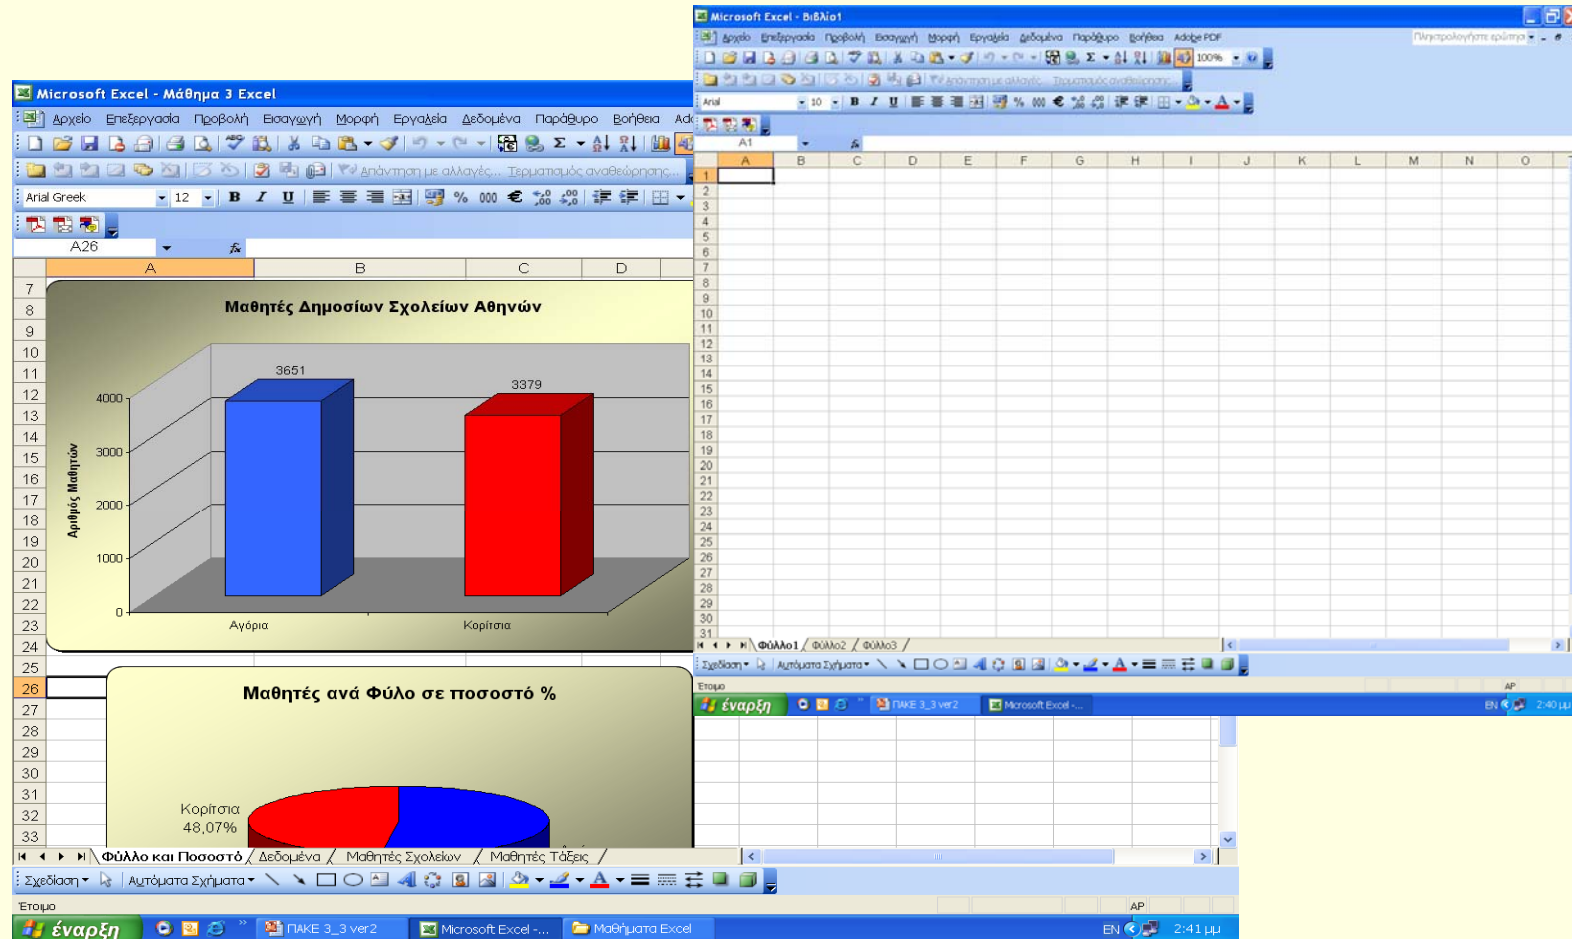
Microsoft Excel - Μάθημα 3 Excel

Αρχείο Επεξεργασία Προβολή Εισαγωγή Μορφή Εργαλεία Δεδομένα Παράθυρο Βοήθεια Adc

Απάντηση με αλλαγές... Τερματισμός αναθεώρησης...

Arial Greek 12 B I U % 000 €

A26

A B C D

Μαθητές Δημοσίων Σχολείων Αθηνών

Αριθμός Μαθητών

4000
3000
2000
1000
0

3651
3379

Αγόρια
Κορίτσια

Μαθητές ανά Φύλο σε ποσοστό %

Κορίτσια
48,07%

7 8 9 10 11 12 13 14 15 16 17 18 19 20 21 22 23 24 25 26 27 28 29 30 31 32 33

Φύλλο και Ποσοστό / Δεδομένα / Μαθητές Σχολείων / Μαθητές Τάξεις /

Σχεδίαση ▾ Αυτόματα Σχήματα ▾

Έτοιμο AP

έναρξη ΠΑΚΕ 3_3 ver2 Microsoft Excel -... Μαθήματα Excel EN 2:41 μμ

Microsoft Excel - Βιβλίο1

Αρχείο Επεξεργασία Προβολή Εισαγωγή Μορφή Εργαλεία Δεδομένα Παράθυρο Βοήθεια Adobe PDF

Πληκτρολογήστε ερώτηση

100%

Απάντηση με αλλαγές... Τερματισμός αναθεώρησης...

Arial 10 B I U % 000 €

A1

A B C D E F G H I J K L M N O

1 2 3 4 5 6 7 8 9 10 11 12 13 14 15 16 17 18 19 20 21 22 23 24 25 26 27 28 29 30 31

Φύλλο1 / Φύλλο2 / Φύλλο3 /

Σχεδίαση ▾ Αυτόματα Σχήματα ▾

Έτοιμο AP

έναρξη ΠΑΚΕ 3_3 ver2 Microsoft Excel -... EN 2:40 μμ